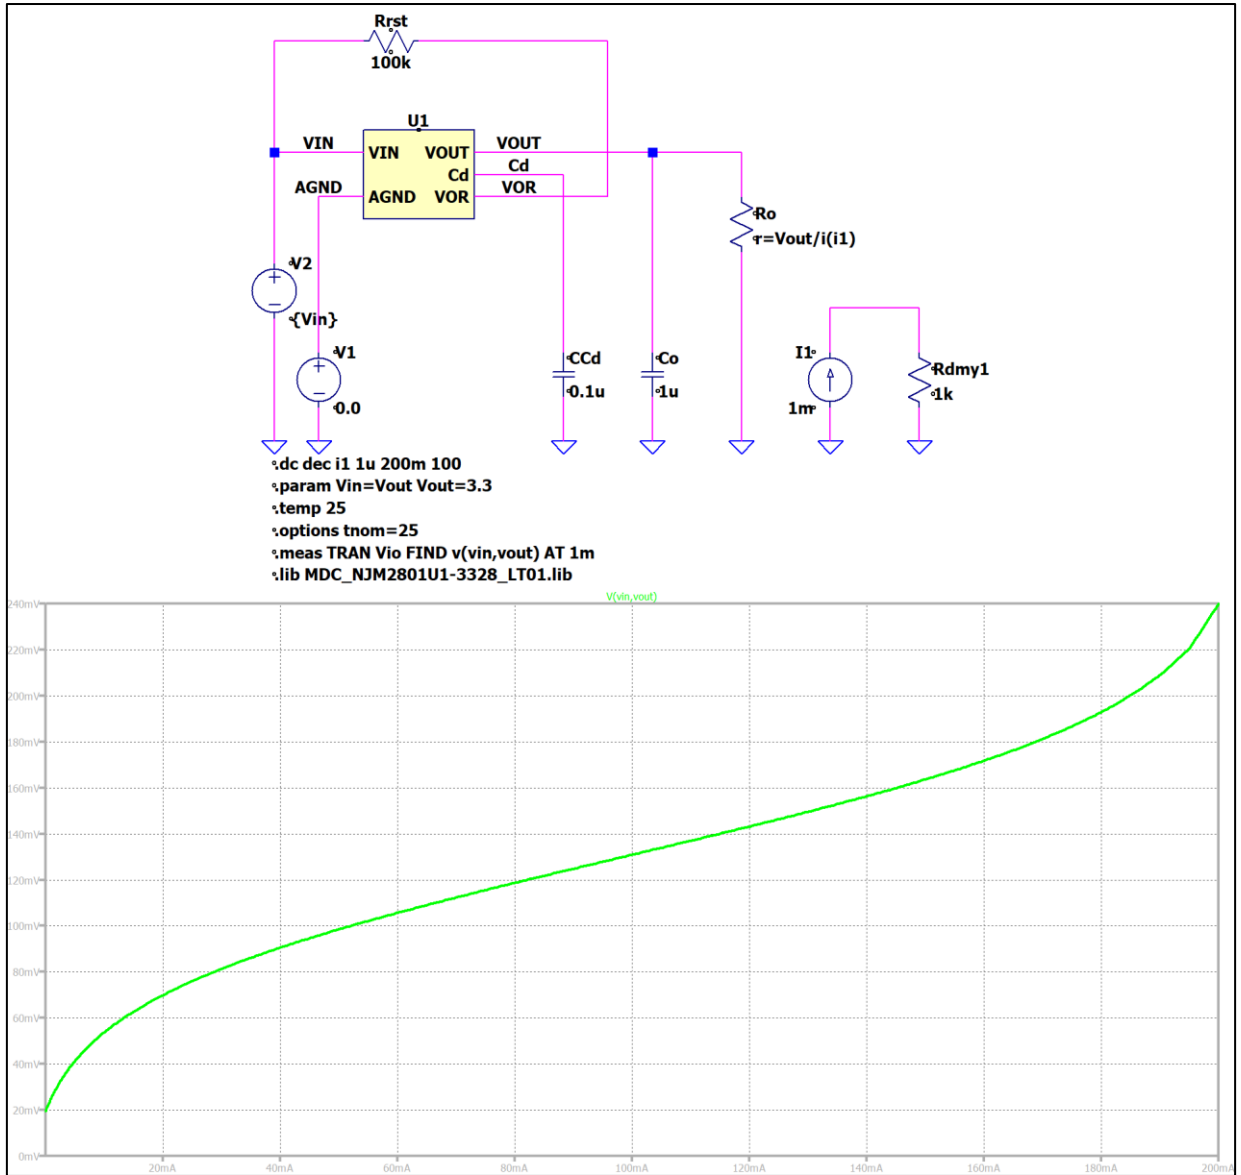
Rrst
100k
U1
VIN
VIN
VOUT
VOUT
Cd
Cd
AGND
AGND
VOR
VOR
Ro
r=Vout/i(i1)
V2
{Vin}
V1
0.0
CCd
0.1u
Co
1u
I1
1m
Rdmy1
1k
.dc dec i1 1u 200m 100
.param Vin=Vout Vout=3.3
.temp 25
.options tnom=25
.meas TRAN Vio FIND v(vin,vout) AT 1m
.lib MDC_NJM2801U1-3328_LT01.lib

V(vin,vout)

240mV
220mV
200mV
180mV
160mV
140mV
120mV
100mV
80mV
60mV
40mV
20mV
0mV

20mA
40mA
60mA
80mA
100mA
120mA
140mA
160mA
180mA
200mA